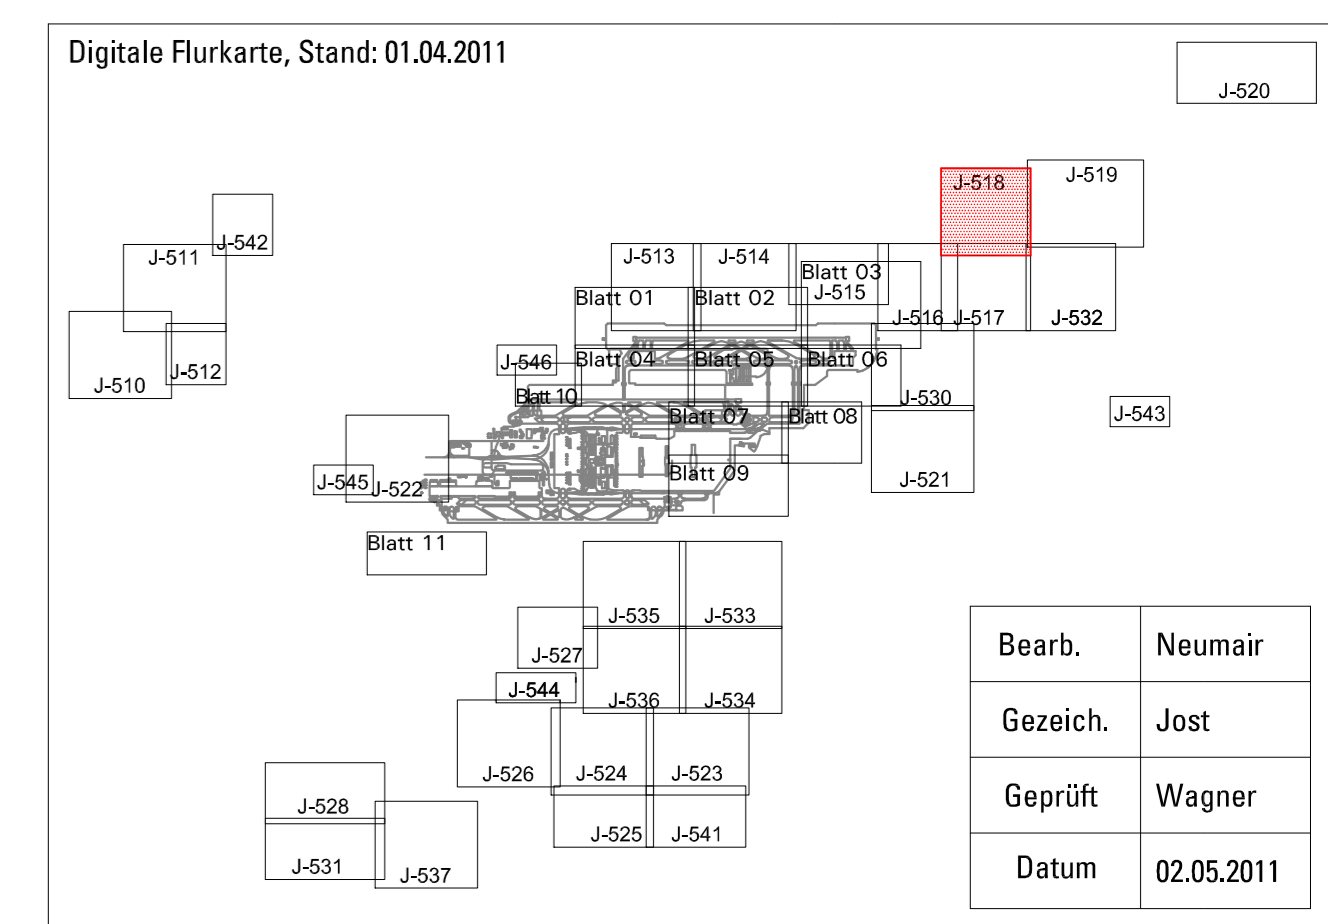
Digitale Flurkarte, Stand: 01.04.2011

J-520

J-518

J-519

J-542

J-511

J-513

J-514

Blatt 03

J-515

Blatt 01

Blatt 02

J-516

J-517

J-532

J-512

J-510

J-546

Blatt 04

Blatt 05

Blatt 06

Blatt 10

J-530

J-543

Blatt 07

Blatt 08

J-545

J-522

Blatt 09

J-521

Blatt 11

J-535

J-533

J-527

J-544

J-536

J-534

J-526

J-524

J-523

J-528

J-525

J-541

J-531

J-537

| Bearb. | Neumair |
|---|---|
| Gezeich. | Jost |
| Geprüft | Wagner |
| Datum | 02.05.2011 |